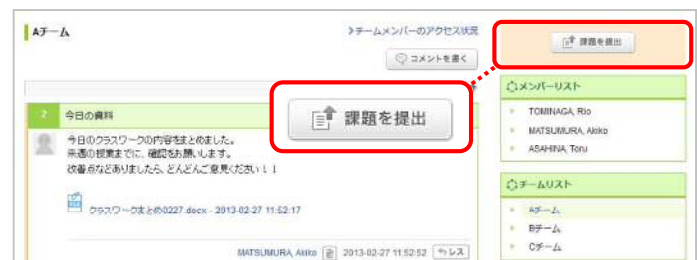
Aチーム

チームメンバーのアクセス状況

コメントを書く

課題を提出

課題を提出

2 今日の資料

今日のクラスワークの内容をまとめました。
来週の授業までに、確認をお願いします。
改善点などありましたら、どんどんご意見ください！！

クラスワークまとめ0227.docx - 2013-02-27 11:52:17

MATSUMURA, Akiko 2013-02-27 11:52:52 レス

メンバーリスト

TOMINAGA, Rio

MATSUMURA, Akiko

ASAHINA, Toru

チームリスト

Aチーム

Bチーム

Cチーム